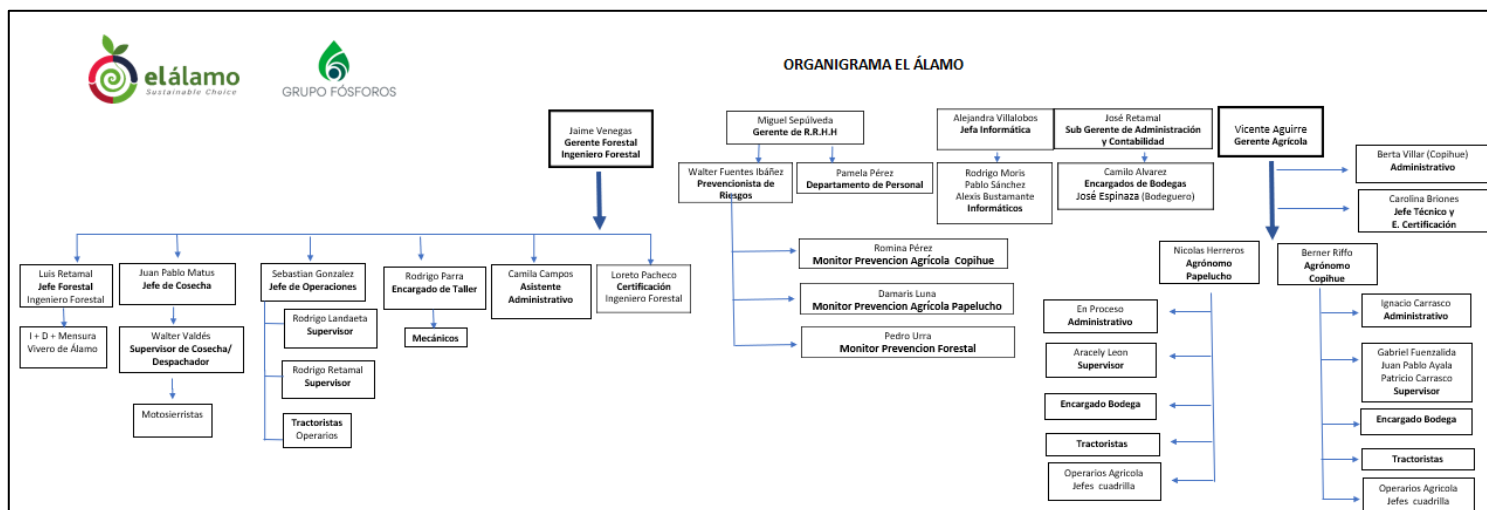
elálamo
Sustainable Choice

GRUPO FÓSFOROS

ORGANIGRAMA EL ÁLAMO

Jaime Venegas
Gerente Forestal
Ingeniero Forestal

Miguel Sepúlveda
Gerente de R.R.H.H

Alejandra Villalobos
Jefa Informática

José Retamal
Sub Gerente de Administración y Contabilidad

Vicente Aguirre
Gerente Agrícola

Walter Fuentes Ibáñez
Prevencionista de Riesgos

Pamela Pérez
Departamento de Personal

Rodrigo Moris
Pablo Sánchez
Alexis Bustamante
Informáticos

Camilo Alvarez
Encargados de Bodegas
José Espinaza (Bodeguero)

Berta Villar (Copihue)
Administrativo

Carolina Briones
Jefe Técnico y E. Certificación

Luis Retamal
Jefe Forestal
Ingeniero Forestal

Juan Pablo Matus
Jefe de Cosecha

Sebastian Gonzalez
Jefe de Operaciones

Rodrigo Parra
Encargado de Taller

Camila Campos
Asistente Administrativo

Loreto Pacheco
Certificación
Ingeniero Forestal

I + D + Mensura
Vivero de Álamo

Walter Valdés
Supervisor de Cosecha/ Despachador

Motosierristas

Rodrigo Landaeta
Supervisor

Rodrigo Retamal
Supervisor

Tractoristas
Operarios

Mecánicos

Romina Pérez
Monitor Prevencion Agrícola Copihue

Damaris Luna
Monitor Prevencion Agrícola Papelucho

Pedro Urra
Monitor Prevencion Forestal

Nicolas Herreros
Agrónomo
Papelucho

Berner Riffo
Agrónomo
Copihue

En Proceso
Administrativo

Aracely Leon
Supervisor

Encargado Bodega

Tractoristas

Operarios Agricola
Jefes cuadrilla

Ignacio Carrasco
Administrativo

Gabriel Fuenzalida
Juan Pablo Ayala
Patricio Carrasco
Supervisor

Encargado Bodega

Tractoristas

Operarios Agricola
Jefes cuadrilla